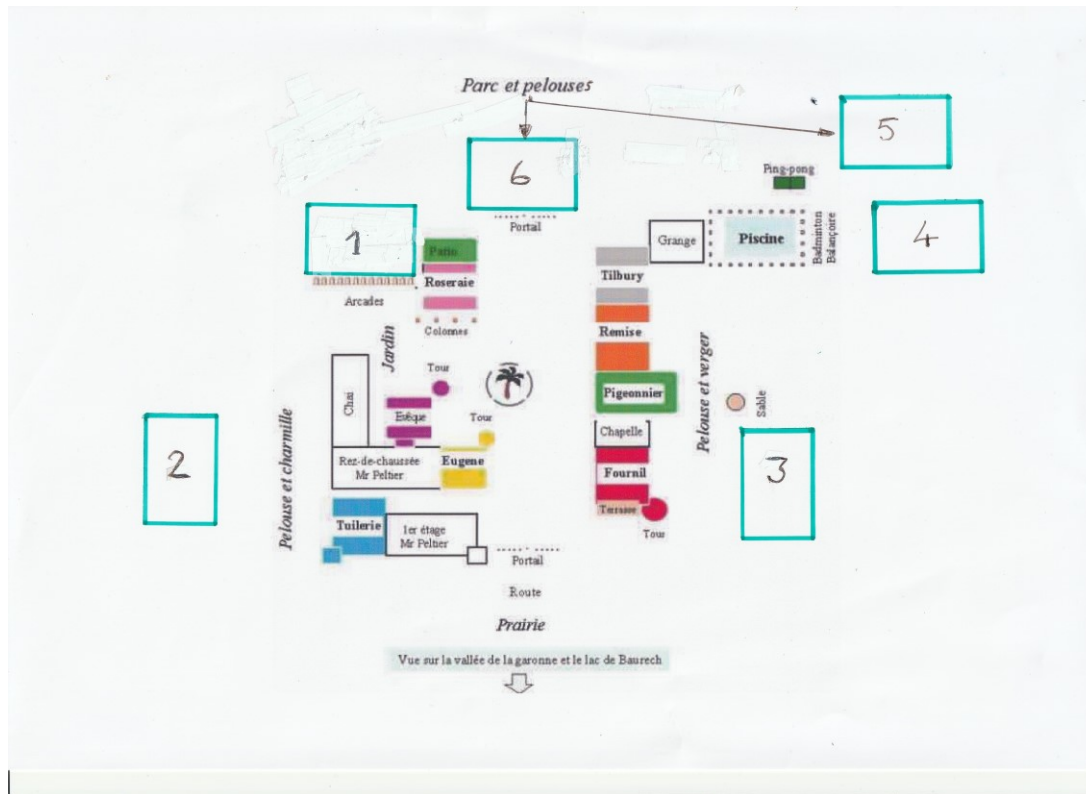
Parc et pelouses

5

6

Ping-pong

Portail

1

Grange

Piscine

Badminton
Balançoire

4

Patio

Roseraie

Tilbury

Arcades

Colonnes

Remise

Jardin

Pelouse et verger

Tour

Chai

Pigeonnier

Evêque

Tour

Sable

2

Chapelle

Pelouse et charmille

Rez-de-chaussée
Mr Peltier

Eugene

3

Fournil

Tuilerie

1er étage
Mr Peltier

Terrasse

Tour

Portail

Route

Prairie

Vue sur la vallée de la garonne et le lac de Baurech